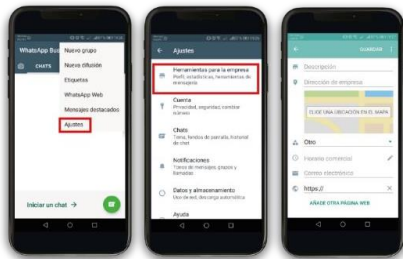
WhatsApp Bus
CHATS
Nuevo grupo
Nueva difusión
Etiquetas
WhatsApp Web
Mensajes destacados
Ajustes
Iniciar un chat

Ajustes
Herramientas para la empresa
Perfil, estadísticas, herramientas de mensajería
Cuenta
Privacidad, seguridad, cambiar número
Chats
Tema, fondos de pantalla, historial de chat
Notificaciones
Tonos de mensajes, grupos y llamadas
Datos y almacenamiento
Uso de red, descarga automática
Ayuda

GUARDAR
Descripción
Dirección de empresa
ELIGE UNA UBICACIÓN EN EL MAPA
Otro
Horario comercial
Correo electrónico
https://
AÑADE OTRA PÁGINA WEB